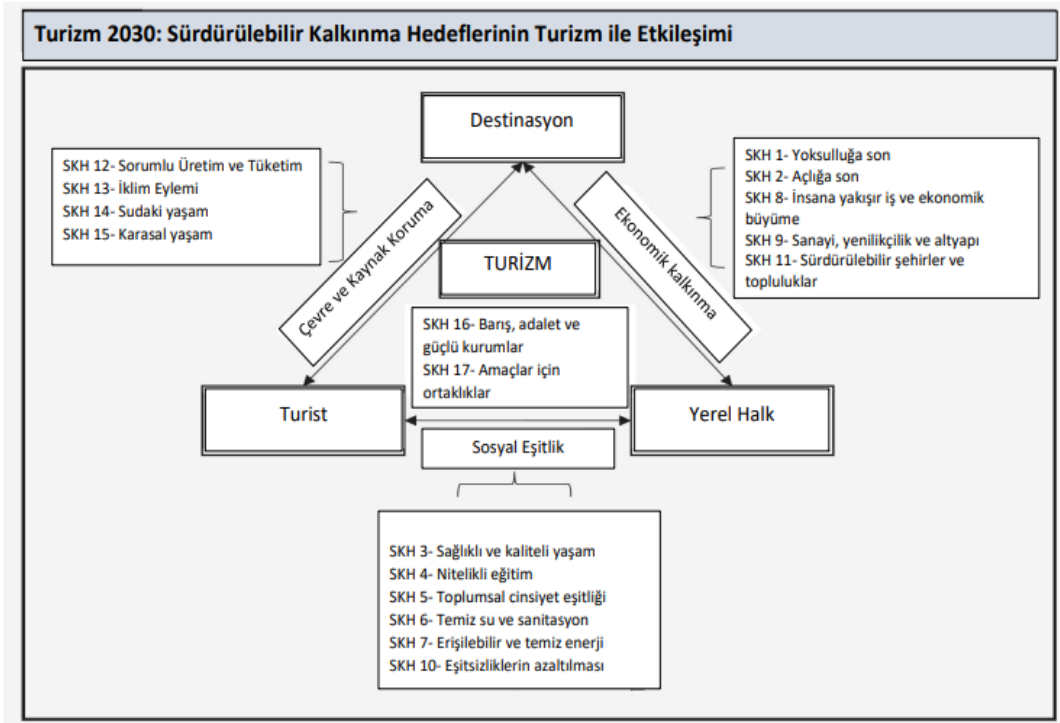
Turizm 2030: Sürdürülebilir Kalkınma Hedeflerinin Turizm ile Etkileşimi

Destinasyon

SKH 12- Sorumlu Üretim ve Tüketim
SKH 13- İklim Eylemi
SKH 14- Sudaki yaşam
SKH 15- Karasal yaşam

SKH 1- Yoksulluğa son
SKH 2- Açlığa son
SKH 8- İnsana yakışır iş ve ekonomik büyüme
SKH 9- Sanayi, yenilikçilik ve altyapı
SKH 11- Sürdürülebilir şehirler ve topluluklar

Çevre ve Kaynak Koruma

Ekonomik kalkınma

TURİZM

SKH 16- Barış, adalet ve güçlü kurumlar
SKH 17- Amaçlar için ortaklıklar

Turist

Yerel Halk

Sosyal Eşitlik

SKH 3- Sağlıklı ve kaliteli yaşam
SKH 4- Nitelikli eğitim
SKH 5- Toplumsal cinsiyet eşitliği
SKH 6- Temiz su ve sanitasyon
SKH 7- Erişilebilir ve temiz enerji
SKH 10- Eşitsizliklerin azaltılması